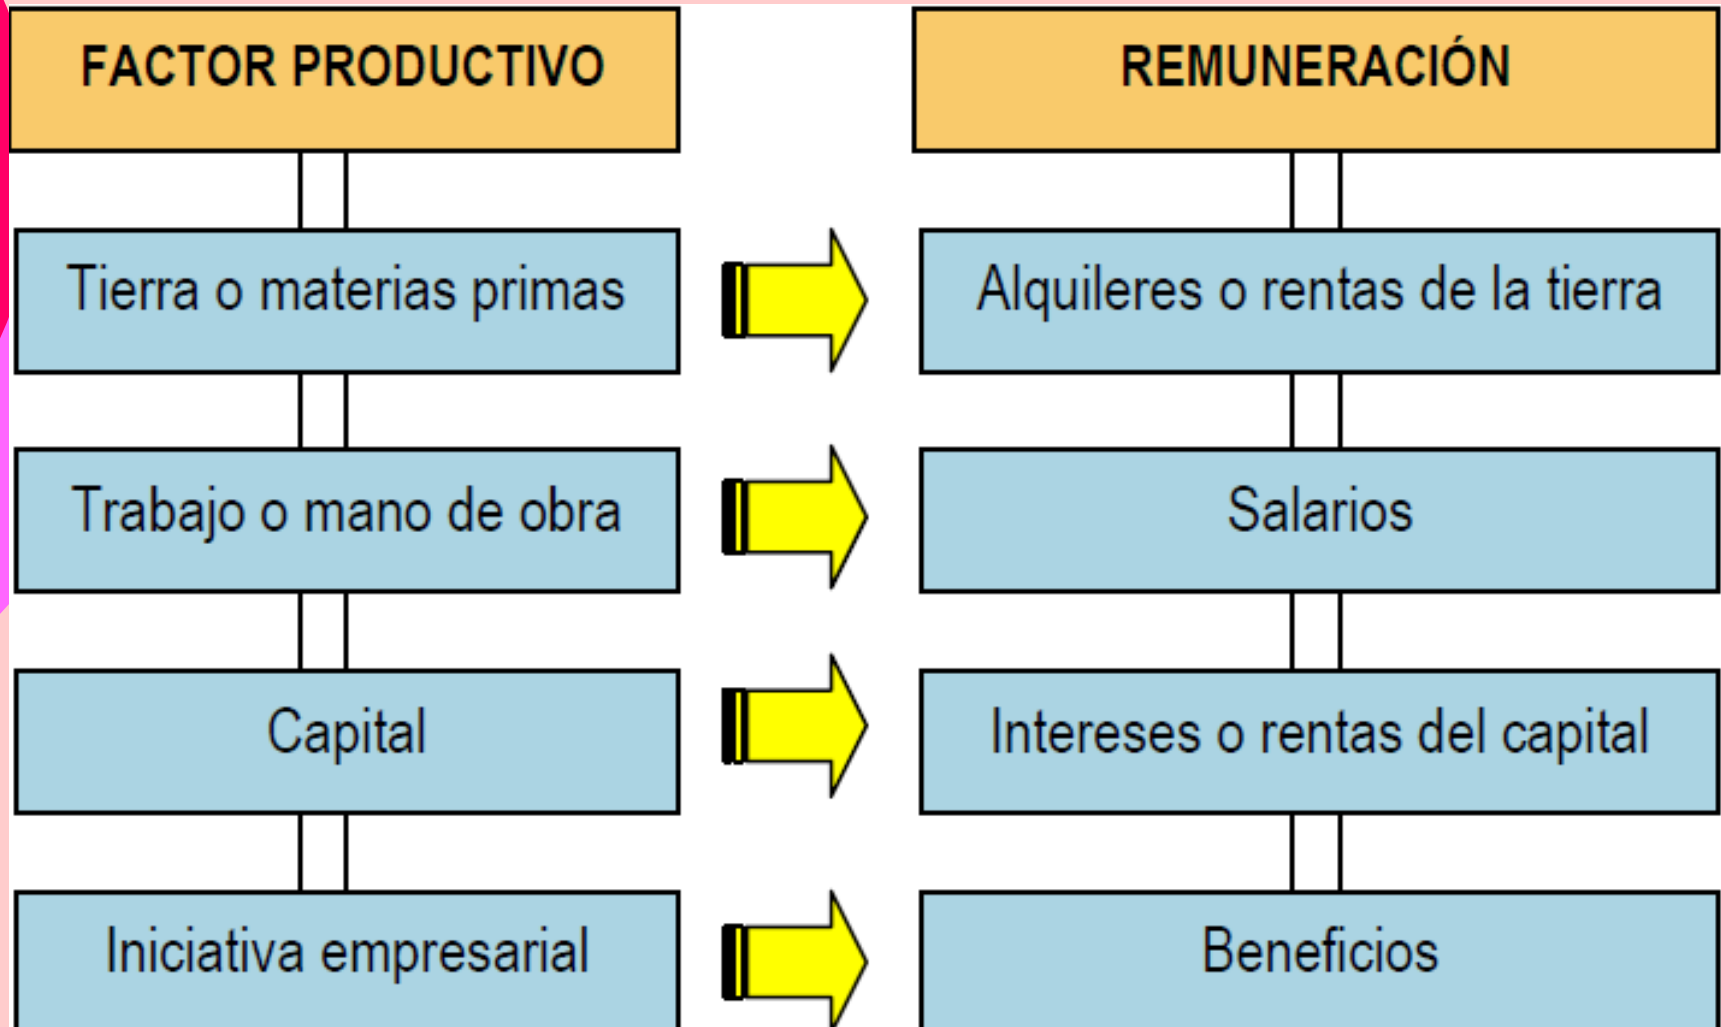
| FACTOR PRODUCTIVO | REMUNERACIÓN |
|---|---|
| Tierra o materias primas | Alquileres o rentas de la tierra |
| Trabajo o mano de obra | Salarios |
| Capital | Intereses o rentas del capital |
| Iniciativa empresarial | Beneficios |